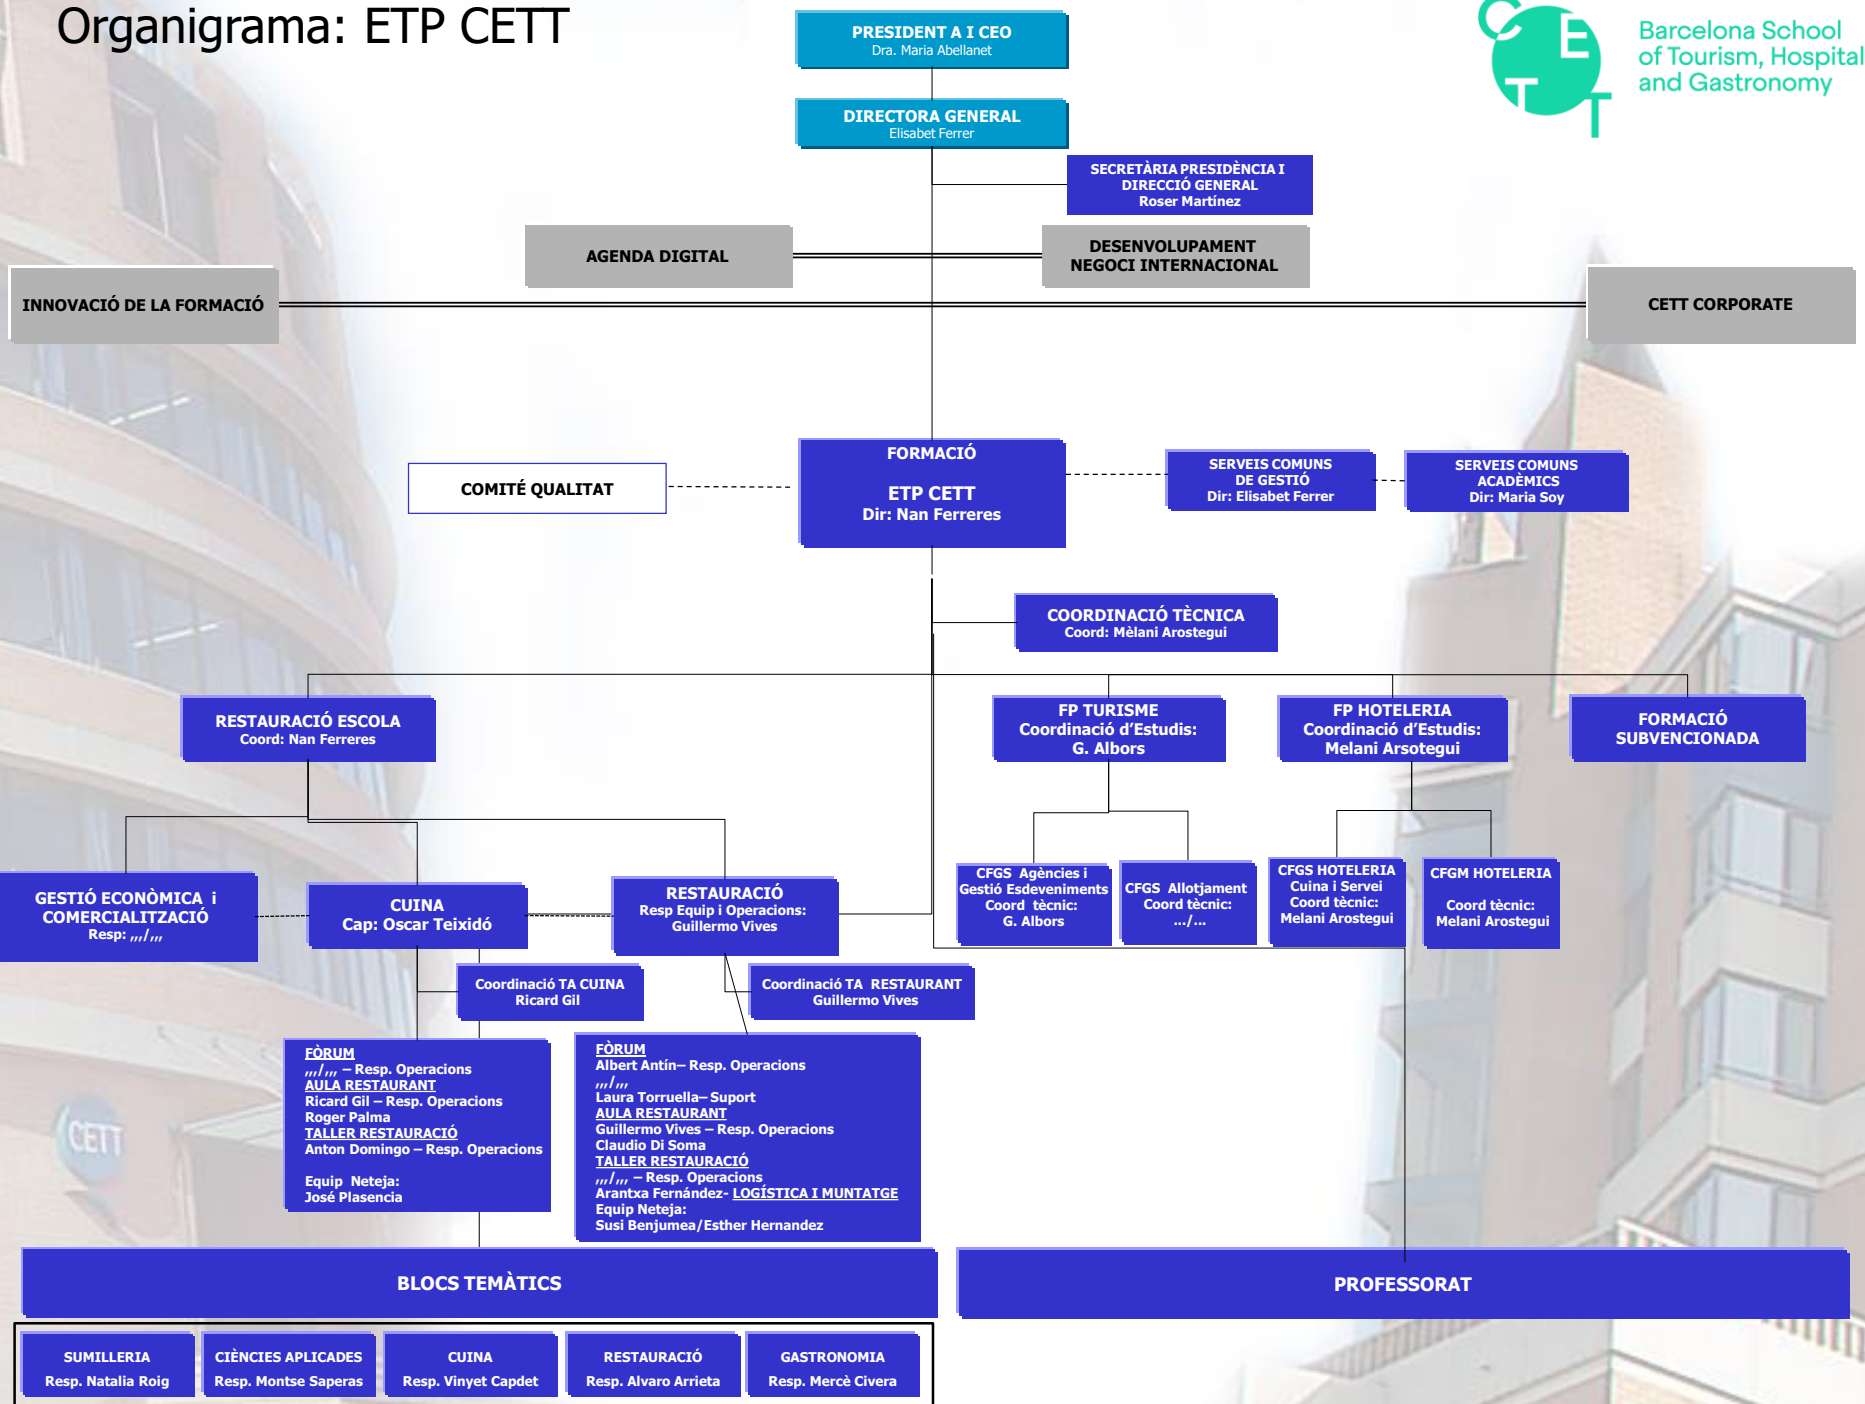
Organigrama: ETP CETT

CETT
Barcelona School of Tourism, Hospitality and Gastronomy

PRESIDENT A I CEO
Dra. Maria Abellanet

DIRECTORA GENERAL
Elisabet Ferrer

SECRETÀRIA PRESIDÈNCIA I DIRECCIÓ GENERAL
Roser Martínez

AGENDA DIGITAL

DESENVOLUPAMENT NEGOCI INTERNACIONAL

INNOVACIÓ DE LA FORMACIÓ

CETT CORPORATE

COMITÉ QUALITAT

FORMACIÓ
ETP CETT
Dir: Nan Ferreres

SERVEIS COMUNS DE GESTIÓ
Dir: Elisabet Ferrer

SERVEIS COMUNS ACADÈMICS
Dir: Maria Soy

COORDINACIÓ TÈCNICA
Coord: Mèlani Arostegui

RESTAURACIÓ ESCOLA
Coord: Nan Ferreres

FP TURISME
Coordinació d'Estudis:
G. Albors

FP HOTELERIA
Coordinació d'Estudis:
Melani Arsotegui

FORMACIÓ SUBVENCIONADA

GESTIÓ ECONÒMICA i COMERCIALITZACIÓ
Resp: ,,,/,,,

CUINA
Cap: Oscar Teixidó

RESTAURACIÓ
Resp Equip i Operacions:
Guillermo Vives

CFGS Agències i Gestió Esdeveniments
Coord tècnic:
G. Albors

CFGS Allotjament
Coord tècnic:
.../...

CFGS HOTELERIA
Cuina i Servei
Coord tècnic:
Melani Arostegui

CFGM HOTELERIA
Coord tècnic:
Melani Arostegui

Coordinació TA CUINA
Ricard Gil

Coordinació TA RESTAURANT
Guillermo Vives

FÒRUM
,,,/,,, – Resp. Operacions
AULA RESTAURANT
Ricard Gil – Resp. Operacions
Roger Palma
TALLER RESTAURACIÓ
Anton Domingo – Resp. Operacions

Equip Neteja:
José Plasencia

FÒRUM
Albert Antín– Resp. Operacions
,,,/,,,
Laura Torruella– Suport
AULA RESTAURANT
Guillermo Vives – Resp. Operacions
Claudio Di Soma
TALLER RESTAURACIÓ
,,,/,,, – Resp. Operacions
Arantxa Fernández- LOGÍSTICA I MUNTATGE
Equip Neteja:
Susi Benjumea/Esther Hernandez

BLOCS TEMÀTICS

PROFESSORAT

SUMILLERIA
Resp. Natalia Roig

CIÈNCIES APLICADES
Resp. Montse Saperas

CUINA
Resp. Vinyet Capdet

RESTAURACIÓ
Resp. Alvaro Arrieta

GASTRONOMIA
Resp. Mercè Civera

CETT